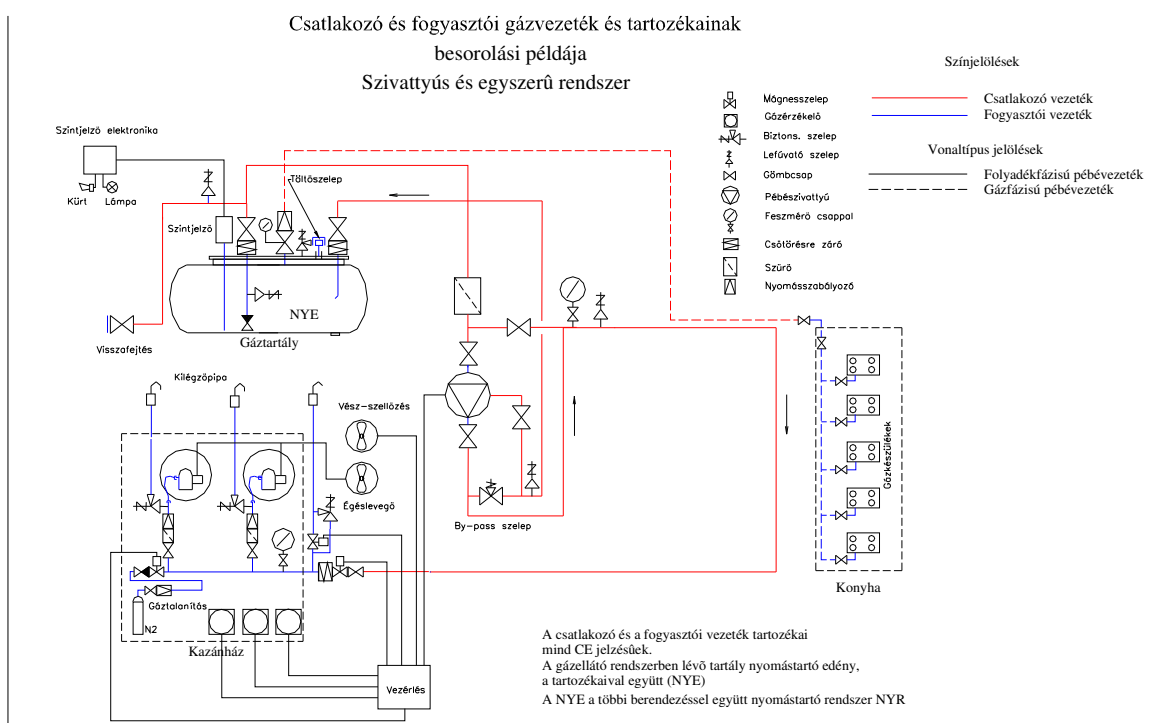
Csatlakozó és fogyasztói gázvezeték és tartozékainak besorolási példája
Szivattyús és egyszerû rendszer

Színjelölések
Csatlakozó vezeték
Fogyasztói vezeték

Mágnesszelep
Gázérzékelő
Biztons. szelep
Lefúvató szelep
Gömbcsap
Pébészivattyú
Feszmérő csappal
Csőtörésre záró
Szűrő
Nyomásszabályozó

Vonaltípus jelölések
Folyadékfázisú pébévezeték
Gázfázisú pébévezeték

Szintjelző elektronika
Kürt
Lámpa
Szintjelző
Töltőszelep
NYE
Gáztartály
Visszafejtés

Kilégzőpipa
Vész-szellőzés
Égéslevegő
Gáztalanítás
N2
Kazánház
Vezérlés
By-pass szelep
Gázkészülékek
Konyha

A csatlakozó és a fogyasztói vezeték tartozékai mind CE jelzésûek.
A gázellátó rendszerben lévõ tartály nyomástartó edény, a tartozékaival együtt (NYE)
A NYE a többi berendezéssel együtt nyomástartó rendszer NYR